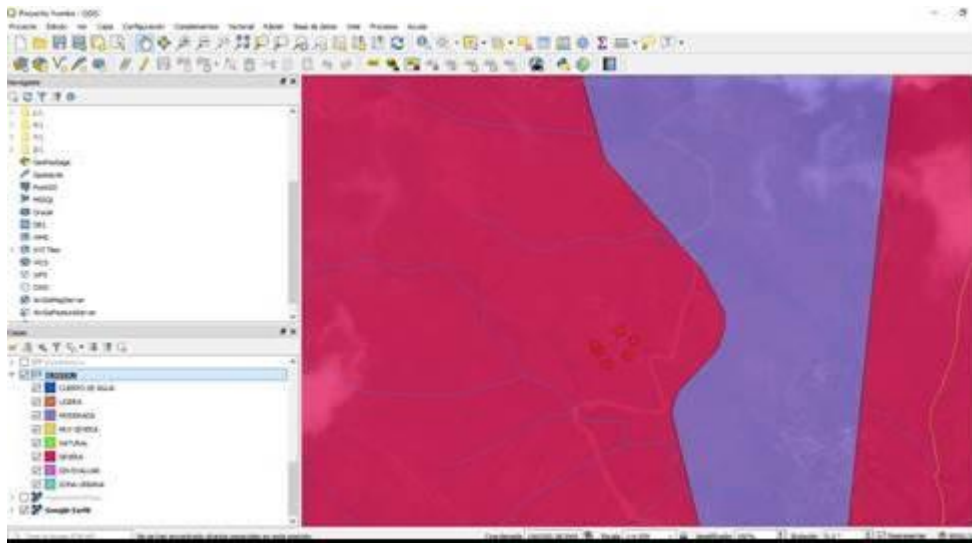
Proyecto Nuevo - QGIS

Proyecto Edición Ver Capa Configuración Complementos Vectorial Ráster Base de datos Web Procesos Ayuda

Navegador

GeoPackage
SpatiaLite
PostGIS
MSSQL
Oracle
DB2
WMS
XYZ Tiles
WCS
WFS
OWS
ArcGisMapServer
ArcGisFeatureServer

Capas

EROSION
CUERPO DE AGUA
LIGERA
MODERADA
MUY SEVERA
NATURAL
SEVERA
SIN EVALUAR
ZONA URBANA
Google Earth

Coordenada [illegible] Escala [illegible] Amplificador 100% Rotación 0.0 Representar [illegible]